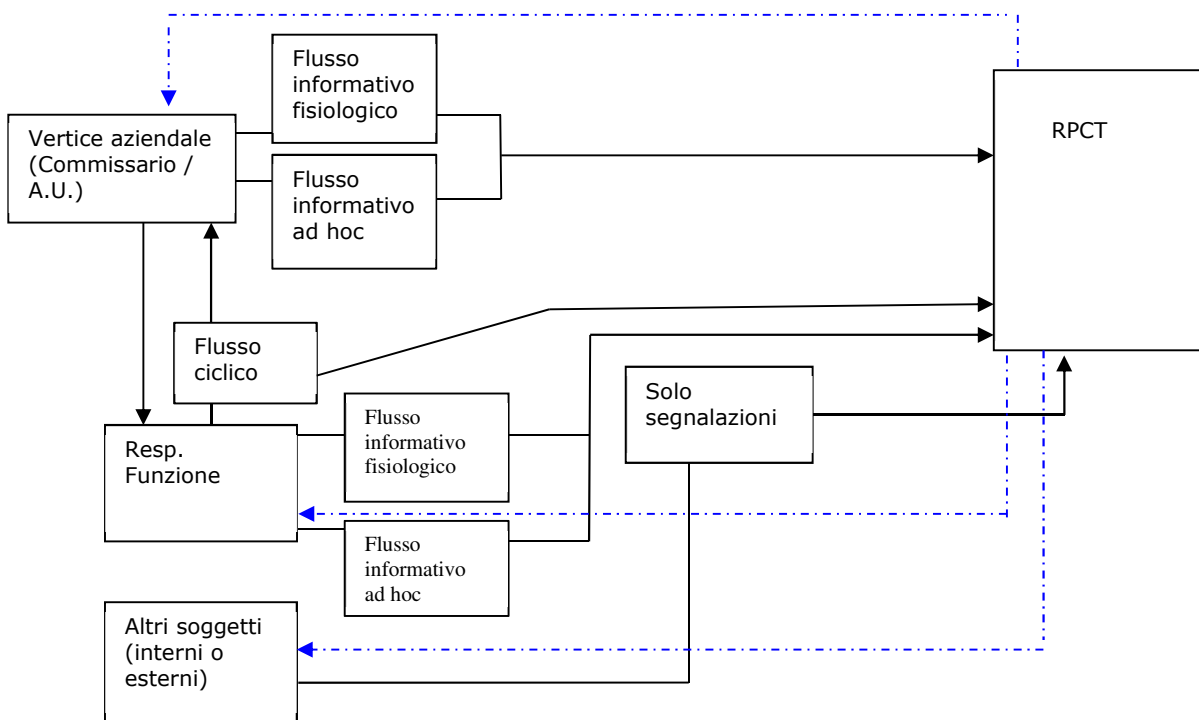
Vertice aziendale (Commissario / A.U.)

Flusso informativo fisiologico

Flusso informativo ad hoc

RPCT

Flusso ciclico

Resp. Funzione

Flusso informativo fisiologico

Flusso informativo ad hoc

Solo segnalazioni

Altri soggetti (interni o esterni)